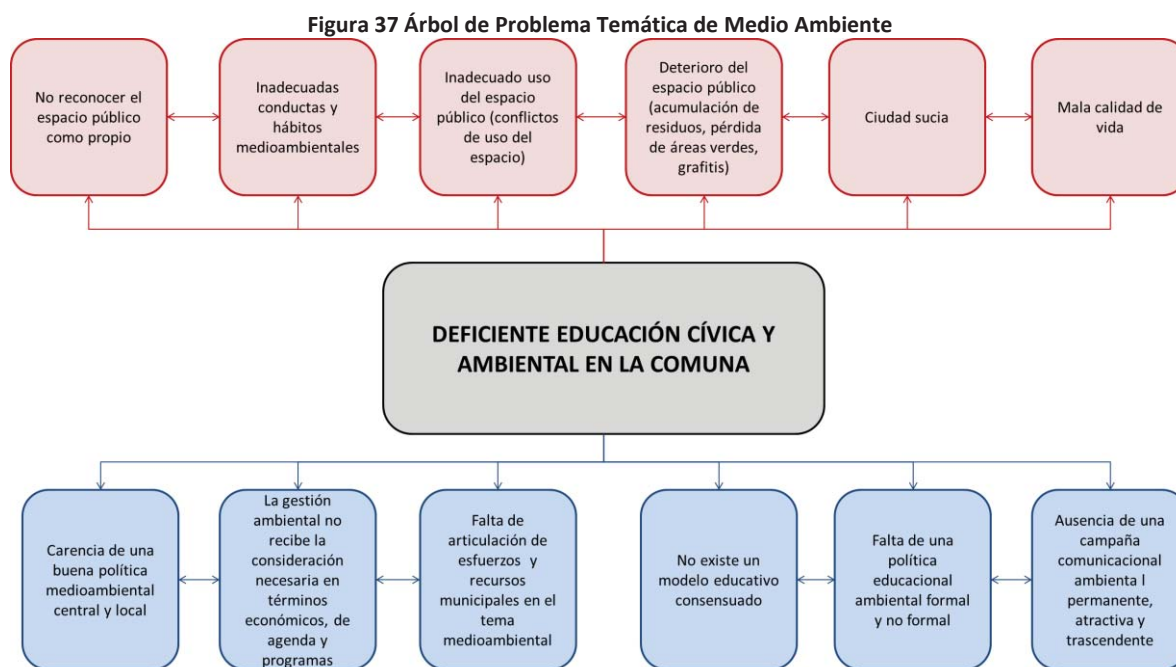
Figura 37 Árbol de Problema Temática de Medio Ambiente

No reconocer el espacio público como propio

Inadecuadas conductas y hábitos medioambientales

Inadecuado uso del espacio público (conflictos de uso del espacio)

Deterioro del espacio público (acumulación de residuos, pérdida de áreas verdes, grafitis)

Ciudad sucia

Mala calidad de vida

DEFICIENTE EDUCACIÓN CÍVICA Y AMBIENTAL EN LA COMUNA

Carencia de una buena política medioambiental central y local

La gestión ambiental no recibe la consideración necesaria en términos económicos, de agenda y programas

Falta de articulación de esfuerzos y recursos municipales en el tema medioambiental

No existe un modelo educativo consensuado

Falta de una política educacional ambiental formal y no formal

Ausencia de una campaña comunicacional ambienta l permanente, atractiva y trascendente